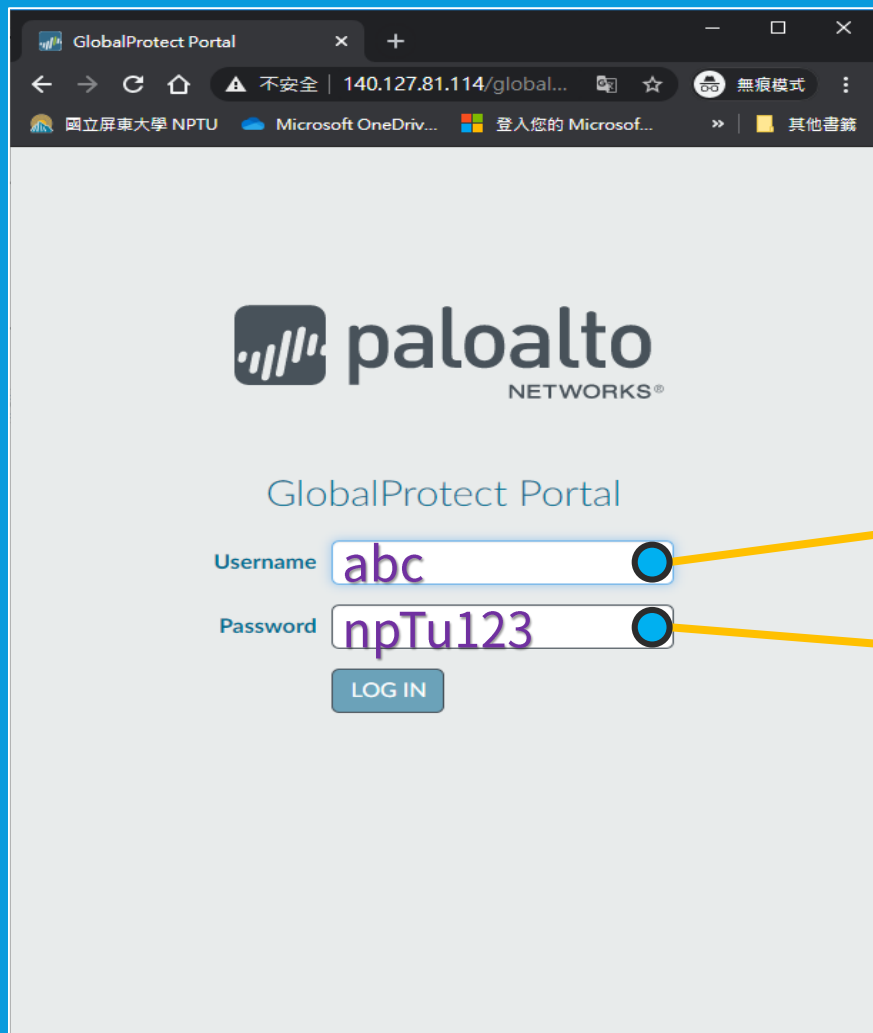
GlobalProtect Portal ×
+

不安全 | 140.127.81.114/global...

無痕模式

國立屏東大學 NPTU
Microsoft OneDriv...
登入您的 Microsof...
»
其他書籤

paloalto
NETWORKS®

GlobalProtect Portal

Username abc

Password npTu123

LOG IN